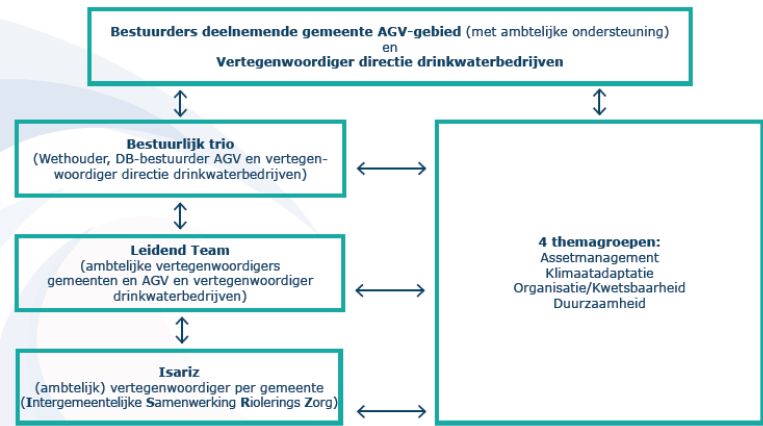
**Bestuurders deelnemende gemeente AGV-gebied** (met ambtelijke ondersteuning)
en
**Vertegenwoordiger directie drinkwaterbedrijven**

**Bestuurlijk trio**
(Wethouder, DB-bestuurder AGV en vertegenwoordiger directie drinkwaterbedrijven)

**Leidend Team**
(ambtelijke vertegenwoordigers gemeenten en AGV en vertegenwoordiger drinkwaterbedrijven)

**Isariz**
(ambtelijk) vertegenwoordiger per gemeente
(**I**ntergemeentelijke **S**amenwerking **R**iolerings **Z**org)

**4 themagroepen:**
Assetmanagement
Klimaatadaptatie
Organisatie/Kwetsbaarheid
Duurzaamheid